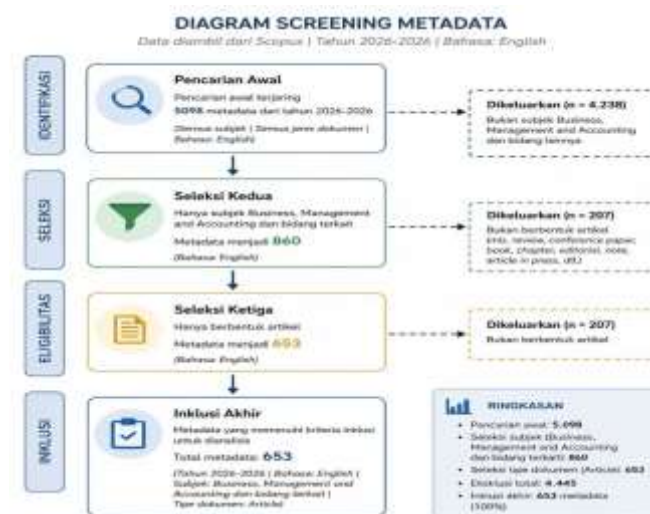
DIAGRAM SCREENING METADATA

Data diambil dari Scopus | Tahun 2026-2026 | Bahasa: English

IDENTIFIKASI

Pencarian Awal

Pencarian awal terjaring 5098 metadata dari tahun 2026-2026

(Semua subjek | Semua jenis dokumen | Bahasa: English)

Dikeluarkan (n = 4.238)

Bukan subjek Business, Management and Accounting dan bidang lainnya

SELEKSI

Seleksi Kedua

Hanya subjek Business, Management and Accounting dan bidang terkait

Metadata menjadi 860

(Bahasa English)

Dikeluarkan (n = 207)

Bukan berbentuk artikel (mis. review, conference paper, book, chapter, editorial, note, article in press, dll.)

ELIGIBILITAS

Seleksi Ketiga

Hanya berbentuk artikel

Metadata menjadi 653

(Bahasa English)

Dikeluarkan (n = 207)

Bukan berbentuk artikel

INKLUSI

Inklusi Akhir

Metadata yang memenuhi kriteria inklusi untuk dianalisis

Total metadata: 653

(Tahun 2026-2026 | Bahasa: English | Subjek: Business, Management and Accounting dan bidang terkait | Tipe dokumen: Article)

RINGKASAN

• Pencarian awal: 5.098
• Seleksi subjek (Business, Management and Accounting dan bidang terkait): 860
• Seleksi tipe dokumen (Article): 653
• Eksklusi total: 4.445
• Inklusi akhir: 653 metadata (100%)